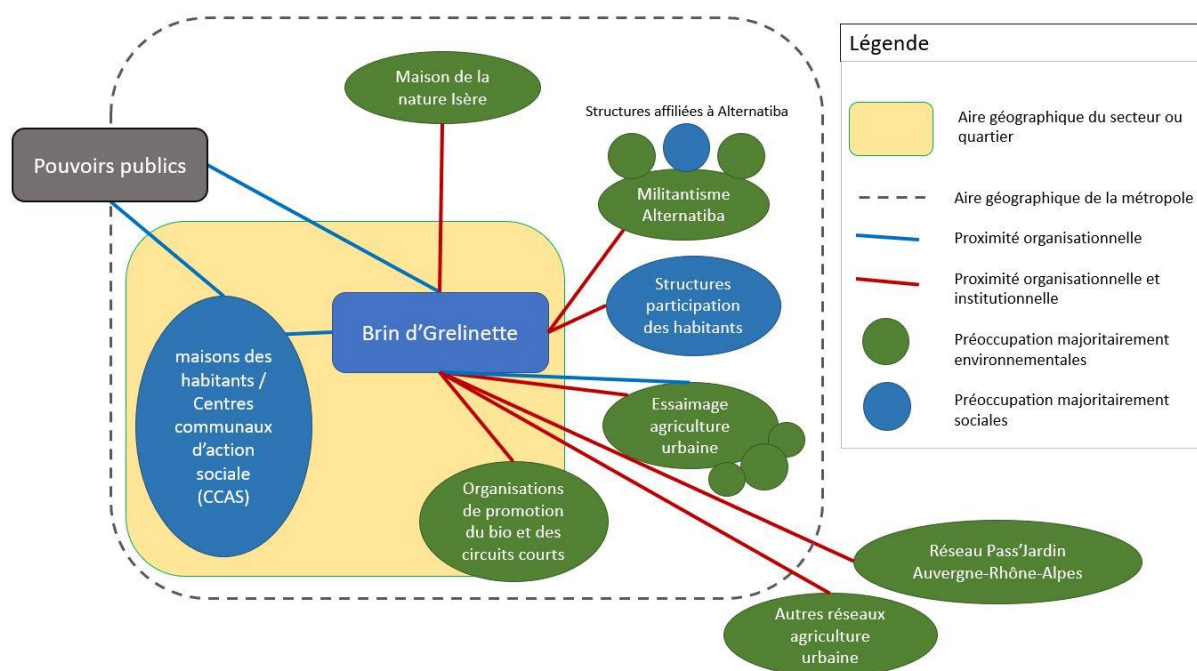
Pouvoirs publics

Maison de la nature Isère

Structures affiliées à Alternatiba

Militantisme Alternatiba

Structures participation des habitants

Brin d'Grelinette

maisons des habitants / Centres communaux d'action sociale (CCAS)

Essaimage agriculture urbaine

Organisations de promotion du bio et des circuits courts

Réseau Pass'Jardin Auvergne-Rhône-Alpes

Autres réseaux agriculture urbaine

Légende

Aire géographique du secteur ou quartier

Aire géographique de la métropole

Proximité organisationnelle

Proximité organisationnelle et institutionnelle

Préoccupation majoritairement environnementales

Préoccupation majoritairement sociales